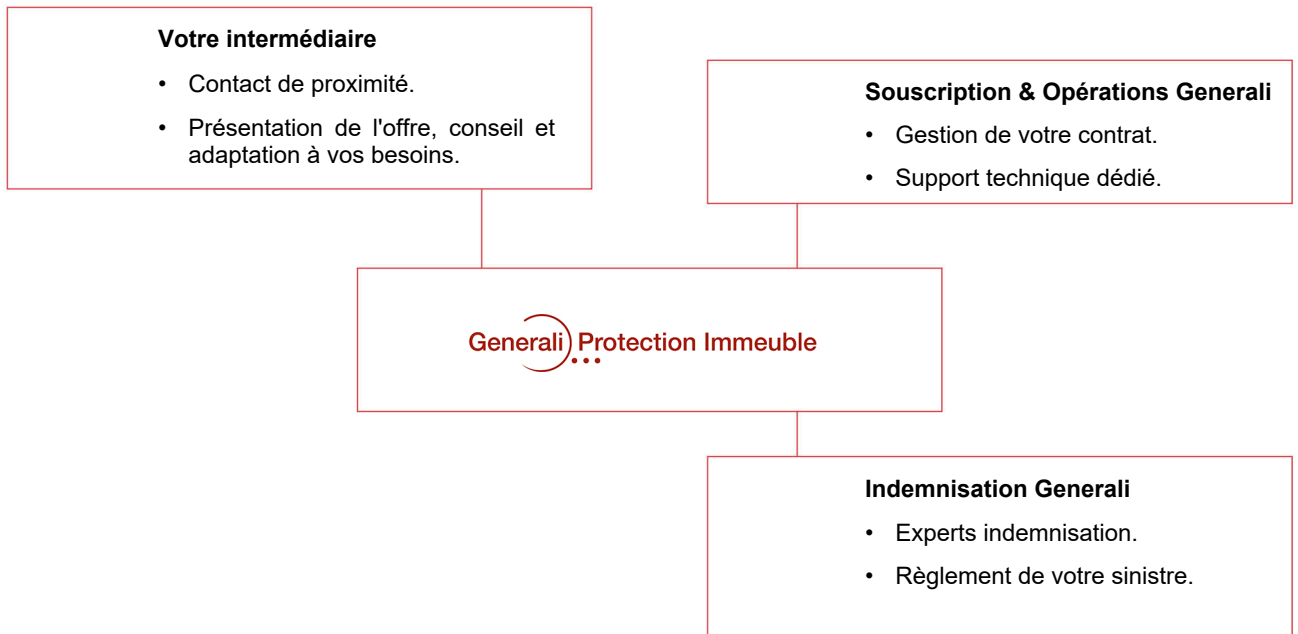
Votre intermédiaire

- Contact de proximité.
- Présentation de l'offre, conseil et adaptation à vos besoins.

Souscription & Opérations Generali

- Gestion de votre contrat.
- Support technique dédié.

Generali Protection Immeuble

Indemnisation Generali

- Experts indemnisation.
- Règlement de votre sinistre.